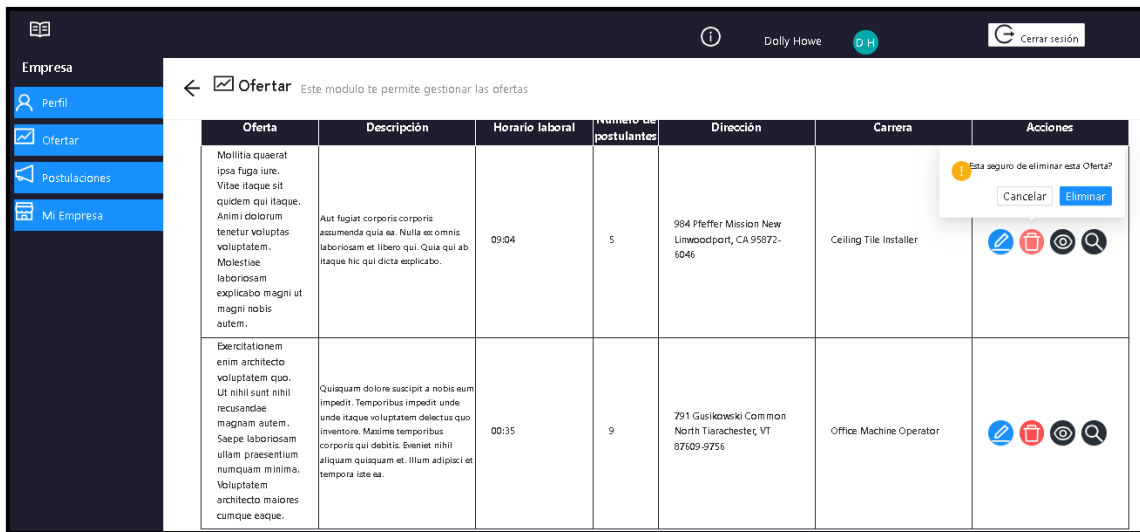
Dolly Howe
DH
Cerrar sesión

Empresa
Perfil
Ofertar
Postulaciones
Mi Empresa

Ofertar Este modulo te permite gestionar las ofertas

| Oferta | Descripción | Horario laboral | Número de postulantes | Dirección | Carrera | Acciones |
|---|---|---|---|---|---|---|
| Mollitia quaerat ipsa fuga iure. Vitae itaque sit quidem qui itaque. Animi dolorum tenetur voluptas voluptatem. Molestiae laboriosam explicabo magni ut magni nobis autem. | Aut fugiat corporis corporis assumenda quia ea. Nulla ex omnis laboriosam et libero qui. Quia qui ab itaque hic qui dicta explicabo. | 09:04 | 5 | 984 Pfeffer Mission New Linwoodport, CA 95872-6046 | Ceiling Tile Installer | |
| Exercitationem enim architecto voluptatem quo. Ut nihil sunt nihil recusandae magnam autem. Saepe laboriosam ullam praesentium numquam minima. Voluptatem architecto maiores cumque eaque. | Quisquam dolore suscipit a nobis eum impedit. Temporibus impedit unde unde itaque voluptatem delectus quo inventore. Maxime temporibus corporis qui debitis. Eveniet nihil aliquam quisquam et. Illum adipisci et tempora iste ea. | 00:35 | 9 | 791 Gusikowski Common North Tiarachester, VT 87609-9756 | Office Machine Operator | |

Esta seguro de eliminar esta Oferta?
Cancelar
Eliminar